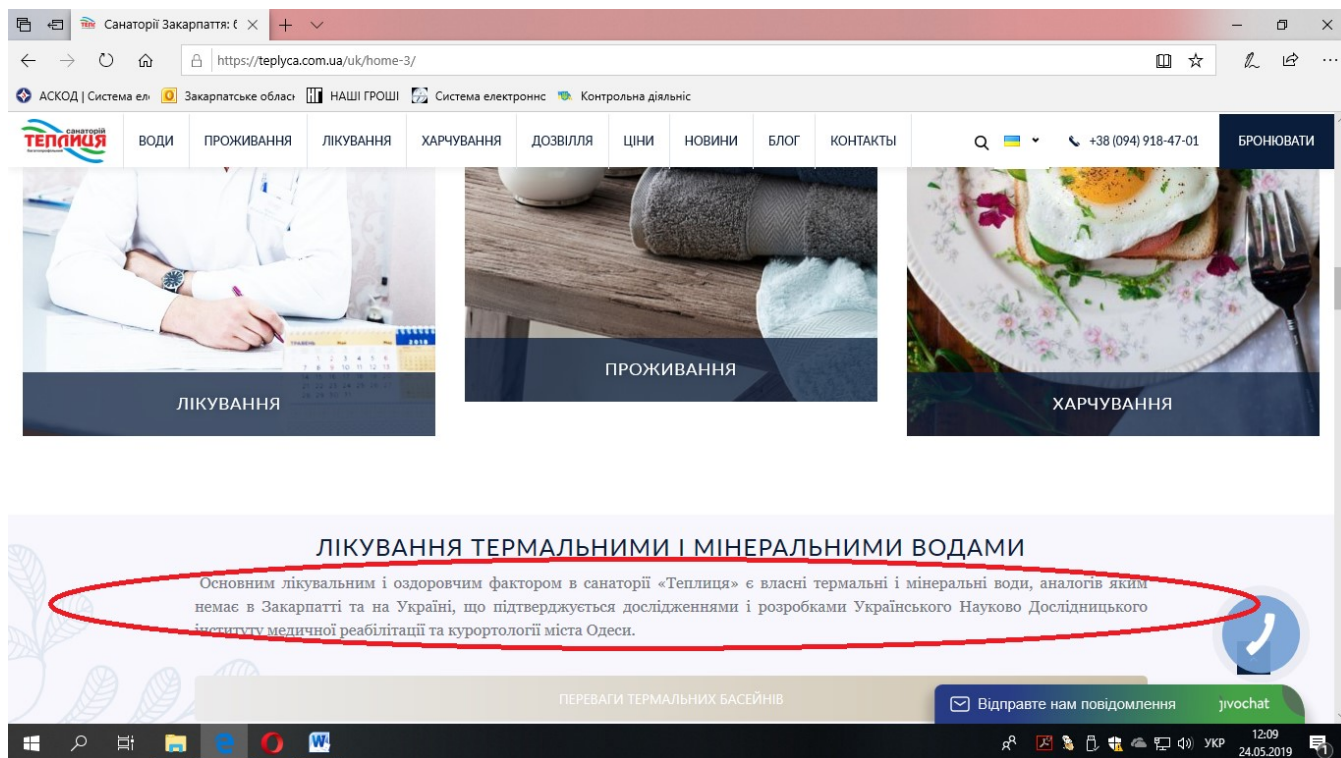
Санаторії Закарпаття: (

https://teplyca.com.ua/uk/home-3/

АСКОД | Система ел  Закарпатське облас  НАШІ ГРОШІ  Система електроннс  Контрольна діяльніс

санаторій ТЕПЛИЦЯ

ВОДИ  ПРОЖИВАННЯ  ЛІКУВАННЯ  ХАРЧУВАННЯ  ДОЗВІЛЛЯ  ЦІНИ  НОВИНИ  БЛОГ  КОНТАКТИ

+38 (094) 918-47-01  БРОНЮВАТИ

ЛІКУВАННЯ

ПРОЖИВАННЯ

ХАРЧУВАННЯ

ЛІКУВАННЯ ТЕРМАЛЬНИМИ І МІНЕРАЛЬНИМИ ВОДАМИ

Основним лікувальним і оздоровчим фактором в санаторії «Теплиця» є власні термальні і мінеральні води, аналогів яким немає в Закарпатті та на Україні, що підтверджується дослідженнями і розробками Українського Науково Дослідницького інституту медичної реабілітації та курортології міста Одеси.

ПЕРЕВАГИ ТЕРМАЛЬНИХ БАСЕЙНІВ

Відправте нам повідомлення  jivochat

УКР  12:09  24.05.2019